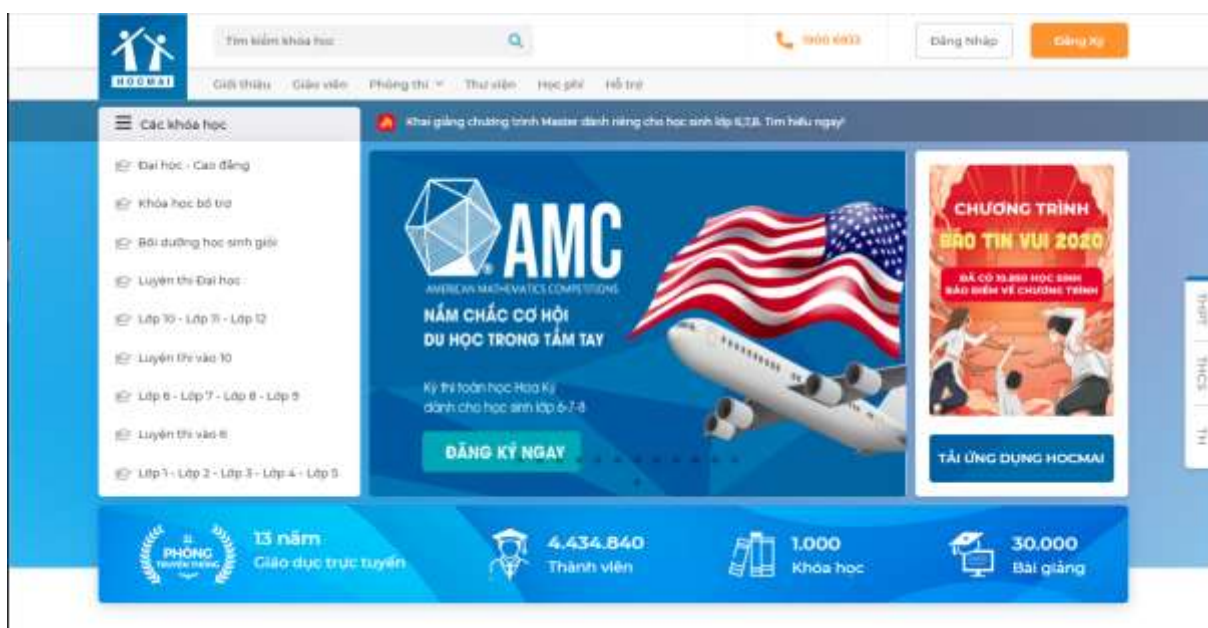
HOCMAI

Tìm kiếm khóa học

1900 6933

Đăng Nhập

Đăng Ký

Giới thiệu Giáo viên Phòng thi Thư viện Học phí Hỗ trợ

Các khóa học

Khai giảng chương trình Master dành riêng cho học sinh lớp 6,7,8. Tìm hiểu ngay!

Đại học - Cao đẳng

Khóa học bổ trợ

Bồi dưỡng học sinh giỏi

Luyện thi Đại học

Lớp 10 - Lớp 11 - Lớp 12

Luyện thi vào 10

Lớp 6 - Lớp 7 - Lớp 8 - Lớp 9

Luyện thi vào 6

Lớp 1 - Lớp 2 - Lớp 3 - Lớp 4 - Lớp 5

AMC

AMERICAN MATHEMATICS COMPETITIONS

NẮM CHẮC CƠ HỘI DU HỌC TRONG TẦM TAY

Kỳ thi toán học Hoa Kỳ dành cho học sinh lớp 6-7-8

ĐĂNG KÝ NGAY

CHƯƠNG TRÌNH BÁO TIN VUI 2020

ĐÃ CÓ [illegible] HỌC SINH BÁO ĐIỂM VỀ CHƯƠNG TRÌNH

TẢI ỨNG DỤNG HOCMAI

THPT THCS TH

PHÒNG TRUYỀN THỐNG

13 năm Giáo dục trực tuyến

4.434.840 Thành viên

1.000 Khóa học

30.000 Bài giảng